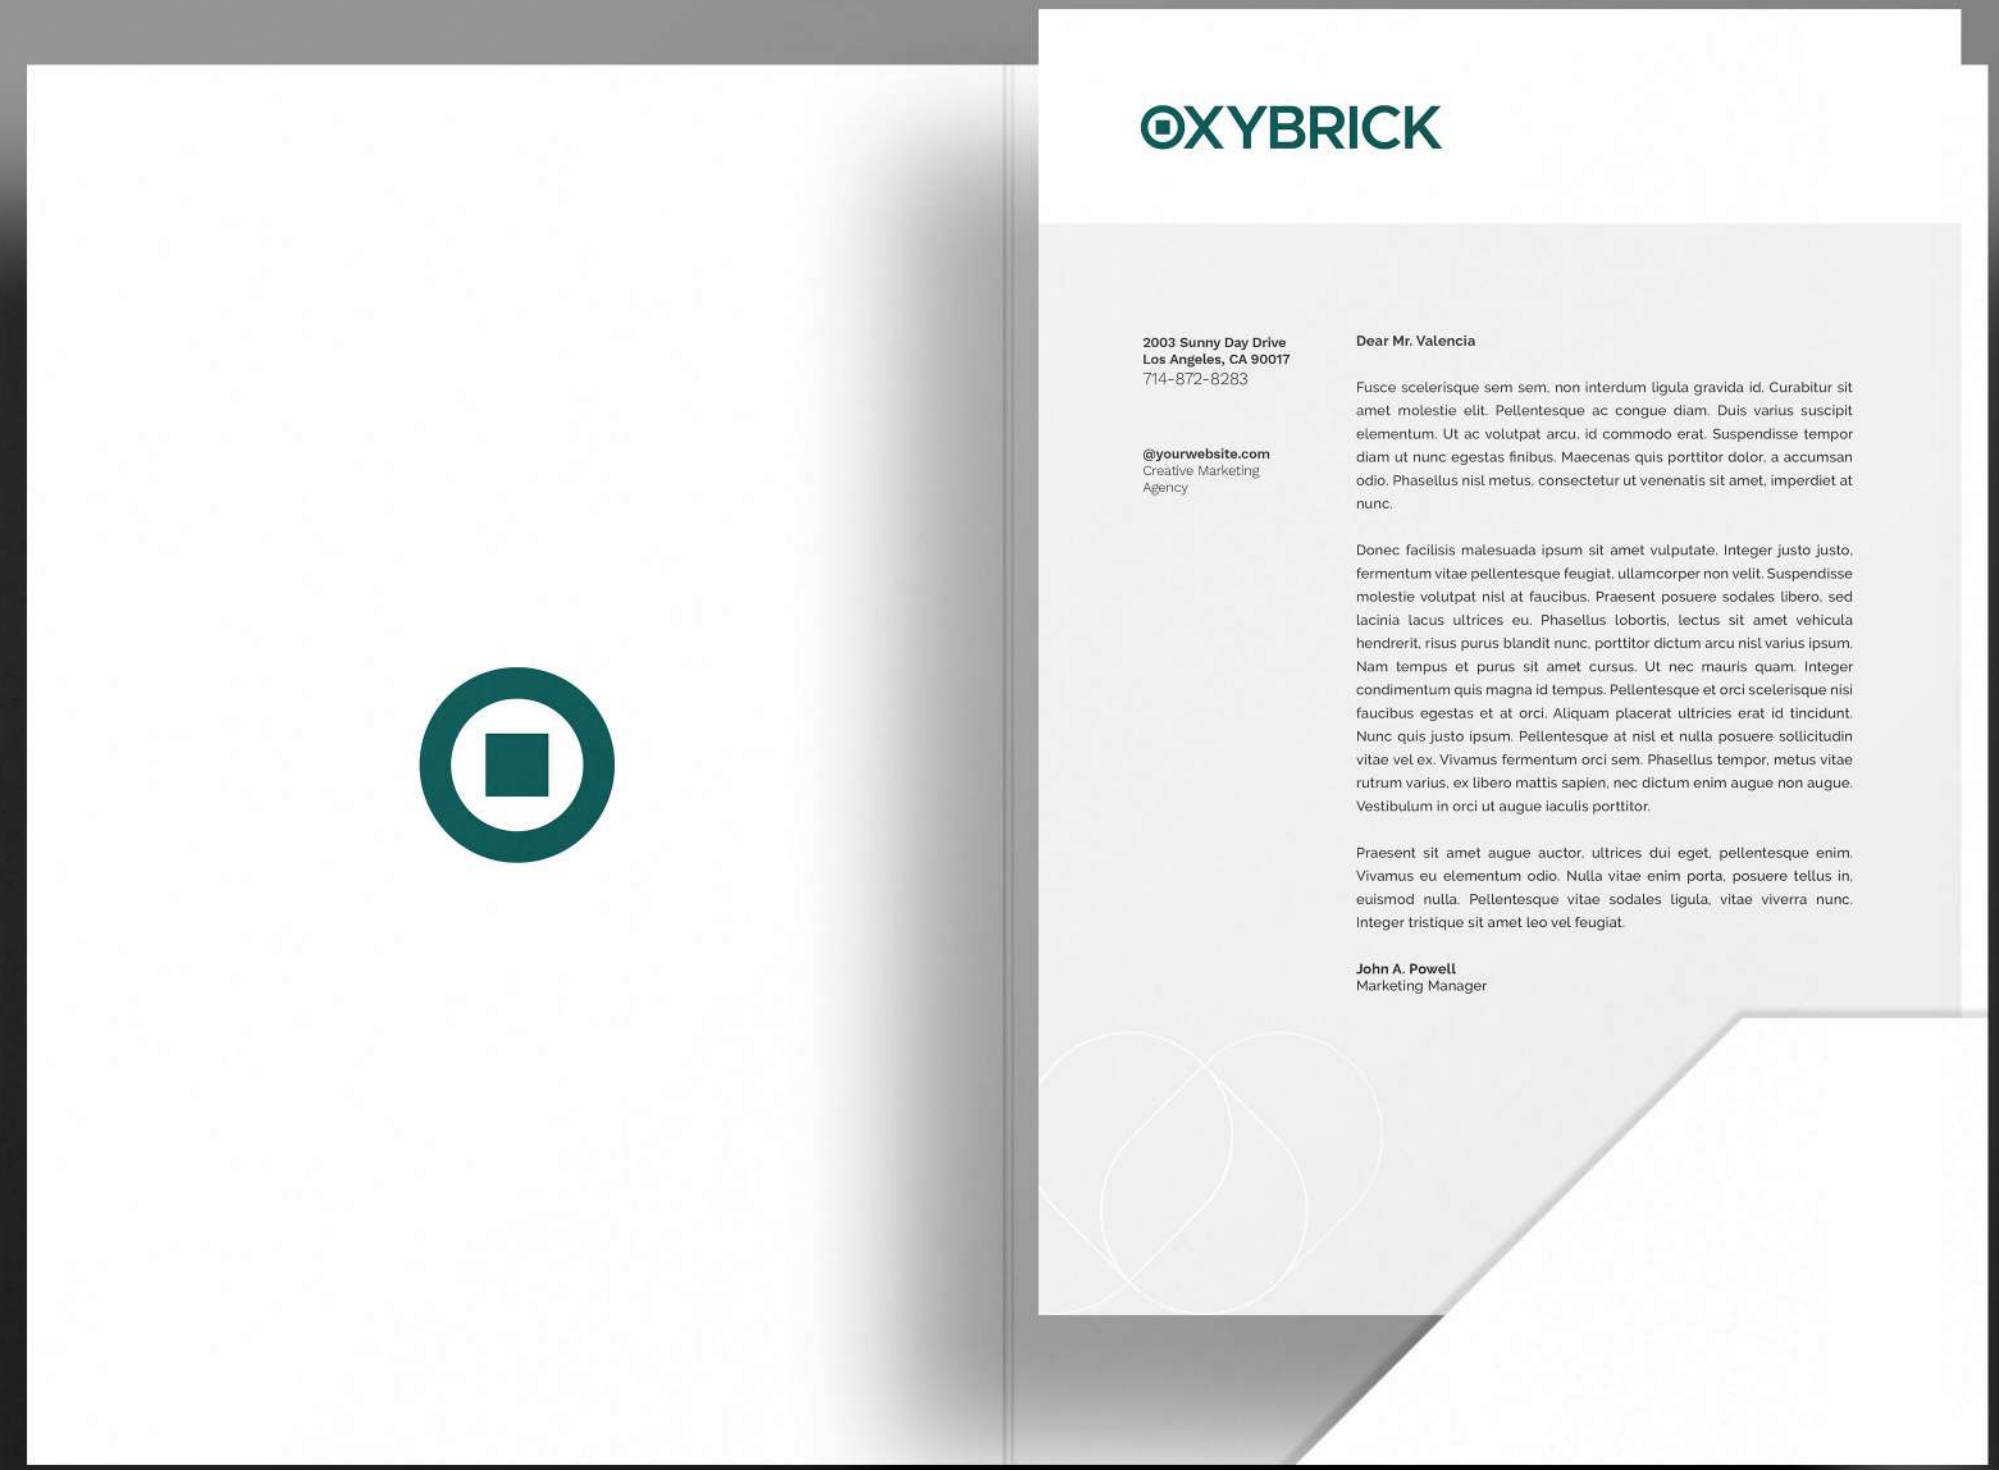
OXYBRICK

2003 Sunny Day Drive
Los Angeles, CA 90017
714-872-8283

@yourwebsite.com
Creative Marketing Agency

Dear Mr. Valencia

Fusce scelerisque sem sem, non interdum ligula gravida id. Curabitur sit amet molestie elit. Pellentesque ac congue diam. Duis varius suscipit elementum. Ut ac volutpat arcu, id commodo erat. Suspendisse tempor diam ut nunc egestas finibus. Maecenas quis porttitor dolor, a accumsan odio. Phasellus nisl metus, consectetur ut venenatis sit amet, imperdiet at nunc.

Donec facilisis malesuada ipsum sit amet vulputate. Integer justo justo, fermentum vitae pellentesque feugiat, ullamcorper non velit. Suspendisse molestie volutpat nisl at faucibus. Praesent posuere sodales libero, sed lacinia lacus ultrices eu. Phasellus lobortis, lectus sit amet vehicula hendrerit, risus purus blandit nunc, porttitor dictum arcu nisl varius ipsum. Nam tempus et purus sit amet cursus. Ut nec mauris quam. Integer condimentum quis magna id tempus. Pellentesque et orci scelerisque nisi faucibus egestas et at orci. Aliquam placerat ultricies erat id tincidunt. Nunc quis justo ipsum. Pellentesque at nisl et nulla posuere sollicitudin vitae vel ex. Vivamus fermentum orci sem. Phasellus tempor, metus vitae rutrum varius, ex libero mattis sapien, nec dictum enim augue non augue. Vestibulum in orci ut augue iaculis porttitor.

Praesent sit amet augue auctor, ultrices dui eget, pellentesque enim. Vivamus eu elementum odio. Nulla vitae enim porta, posuere tellus in, euismod nulla. Pellentesque vitae sodales ligula, vitae viverra nunc. Integer tristique sit amet leo vel feugiat.

John A. Powell
Marketing Manager